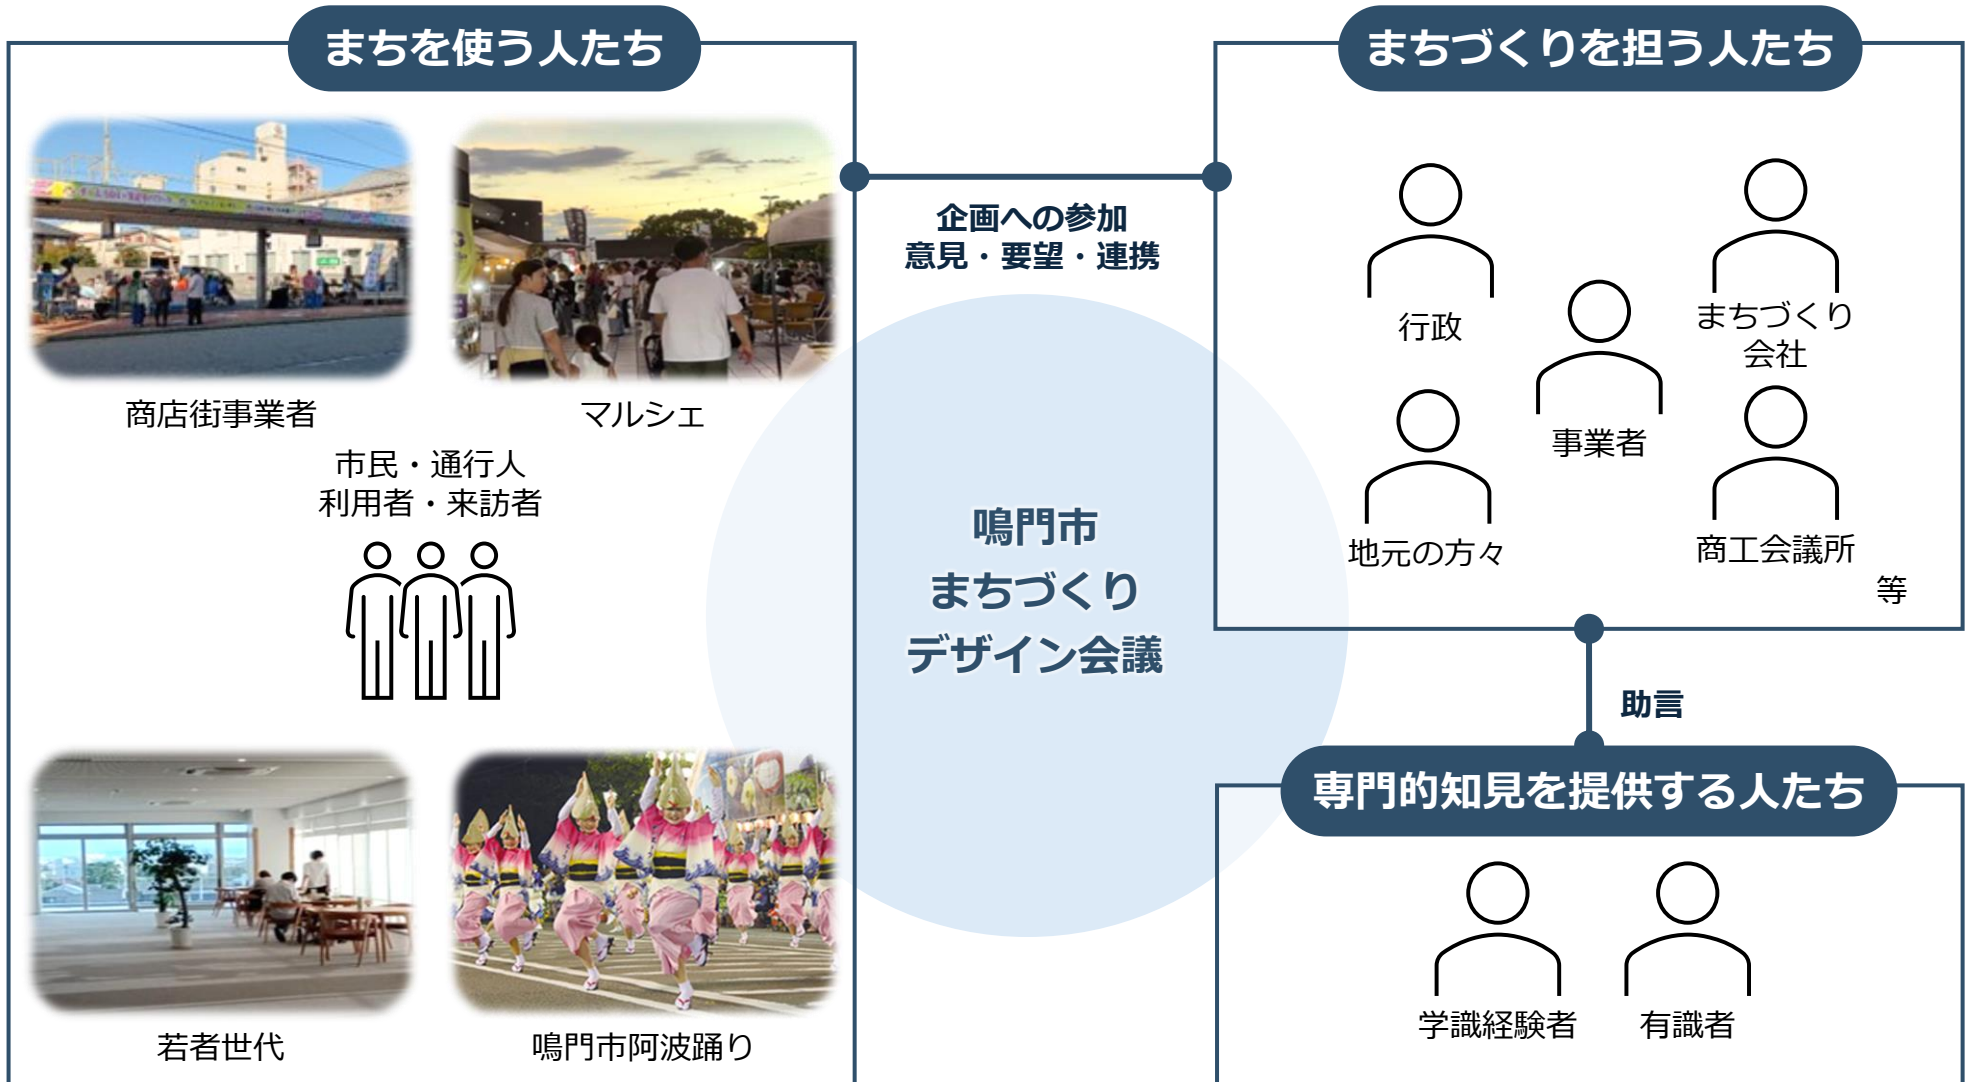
まちを使う人たち

商店街事業者

マルシェ

市民・通行人
利用者・来訪者

若者世代

鳴門市阿波踊り

企画への参加
意見・要望・連携

鳴門市
まちづくり
デザイン会議

まちづくりを担う人たち

行政

まちづくり
会社

事業者

地元の方々

商工会議所

等

助言

専門的知見を提供する人たち

学識経験者

有識者